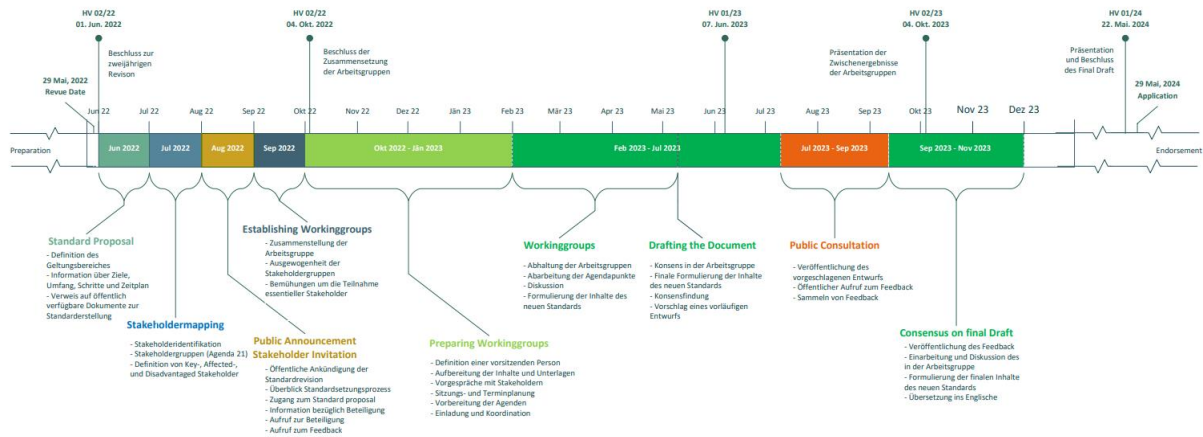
HV 02/22
01. Jun. 2022

Beschluss zur zweijährigen Revison

HV 02/22
04. Okt. 2022

Beschluss der Zusammensetzung der Arbeitsgruppen

HV 01/23
07. Jun. 2023

Präsentation der Zwischenergebnisse der Arbeitsgruppen

HV 02/23
04. Okt. 2023

HV 01/24
22. Mai. 2024

Präsentation und Beschluss des Final Draft

29 Mai, 2022
Revue Date

29 Mai, 2024
Application

Jun 22 Jul 22 Aug 22 Sep 22 Okt 22 Nov 22 Dez 22 Jän 23 Feb 23 Mär 23 Apr 23 Mai 23 Jun 23 Jul 23 Aug 23 Sep 23 Okt 23 Nov 23 Dez 23

Preparation

Jun 2022 | Jul 2022 | Aug 2022 | Sep 2022 | Okt 2022 - Jän 2023 | Feb 2023 - Jul 2023 | Jul 2023 - Sep 2023 | Sep 2023 - Nov 2023

Endorsement

Standard Proposal
- Definition des Geltungsbereiches
- Information über Ziele, Umfang, Schritte und Zeitplan
- Verweis auf öffentlich verfügbare Dokumente zur Standarderstellung

Stakeholdermapping
- Stakeholderidentifikation
- Stakeholdergruppen (Agenda 21)
- Definition von Key-, Affected-, und Disadvantaged Stakeholder

Establishing Workinggroups
- Zusammenstellung der Arbeitsgruppe
- Ausgewogenheit der Stakeholdergruppen
- Bemühungen um die Teilnahme essentieller Stakeholder

Public Announcement
Stakeholder Invitation
- Öffentliche Ankündigung der Standardrevision
- Überblick Standardsetzungsprozess
- Zugang zum Standard proposal
- Information bezüglich Beteiligung
- Aufruf zur Beteiligung
- Aufruf zum Feedback

Preparing Workinggroups
- Definition einer vorsitzenden Person
- Aufbereitung der Inhalte und Unterlagen
- Vorgespräche mit Stakeholdern
- Sitzungs- und Terminplanung
- Vorbereitung der Agenden
- Einladung und Koordination

Workinggroups
- Abhaltung der Arbeitsgruppen
- Abarbeitung der Agendapunkte
- Diskussion
- Formulierung der Inhalte des neuen Standards

Drafting the Document
- Konsens in der Arbeitsgruppe
- Finale Formulierung der Inhalte des neuen Standards
- Konsensfindung
- Vorschlag eines vorläufigen Entwurfs

Public Consultation
- Veröffentlichung des vorgeschlagenen Entwurfs
- Öffentlicher Aufruf zum Feedback
- Sammeln von Feedback

Consensus on final Draft
- Veröffentlichung des Feedback
- Einarbeitung und Diskussion des in der Arbeitsgruppe
- Formulierung der finalen Inhalte des neuen Standards
- Übersetzung ins Englische